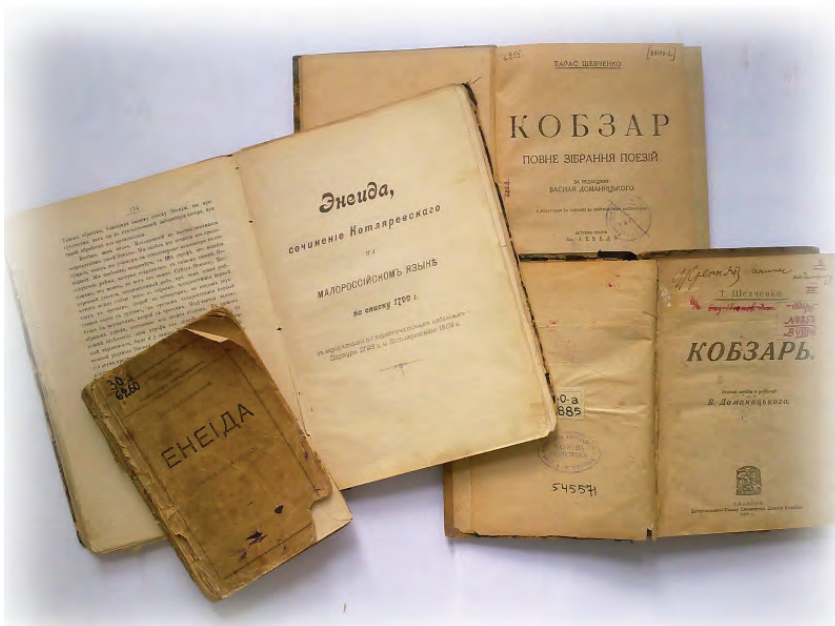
ТАРАС ШЕВЧЕНКО

КОБЗАР

ПОВНЕ ЗІБРАННЯ ПОЕЗІЙ

ЗА РЕДАКЦІЄЮ
ВАСИЛЯ ДОМАНИЦЬКОГО

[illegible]

174

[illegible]

Энеида,

сочиненіе Котляревскаго

на

МАЛОРОССІЙСКОМЪ ЯЗЫКѢ

по списку 1798 г.

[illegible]

ЕНЕІДА

Т. Шевченко

КОБЗАРЬ.

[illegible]
В. Доманицкого.

0-а
885

545571

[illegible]